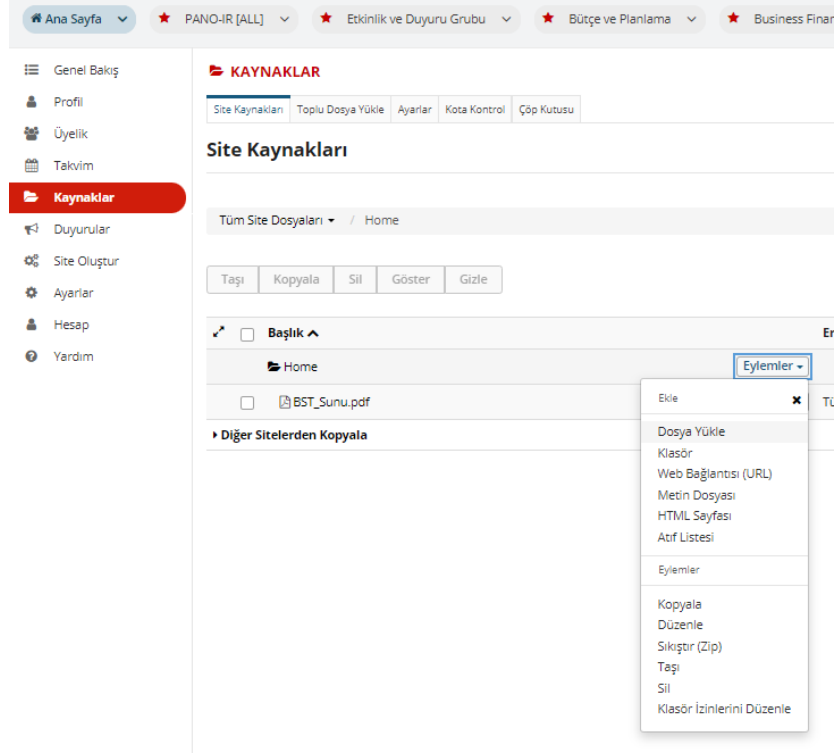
Ana Sayfa PANO-IR [ALL] Etkinlik ve Duyuru Grubu Bütçe ve Planlama Business Finar

Genel Bakış
Profil
Üyelik
Takvim
Kaynaklar
Duyurular
Site Oluştur
Ayarlar
Hesap
Yardım

KAYNAKLAR

Site Kaynakları | Toplu Dosya Yükle | Ayarlar | Kota Kontrol | Çöp Kutusu

Site Kaynakları

Tüm Site Dosyaları / Home

Taşı | Kopyala | Sil | Göster | Gizle

Başlık Er

Home Eylemler

BST_Sunu.pdf Tü

Diğer Sitelerden Kopyala

Ekle
Dosya Yükle
Klasör
Web Bağlantısı (URL)
Metin Dosyası
HTML Sayfası
Atıf Listesi

Eylemler
Kopyala
Düzenle
Sıkıştır (Zip)
Taşı
Sil
Klasör İzinlerini Düzenle